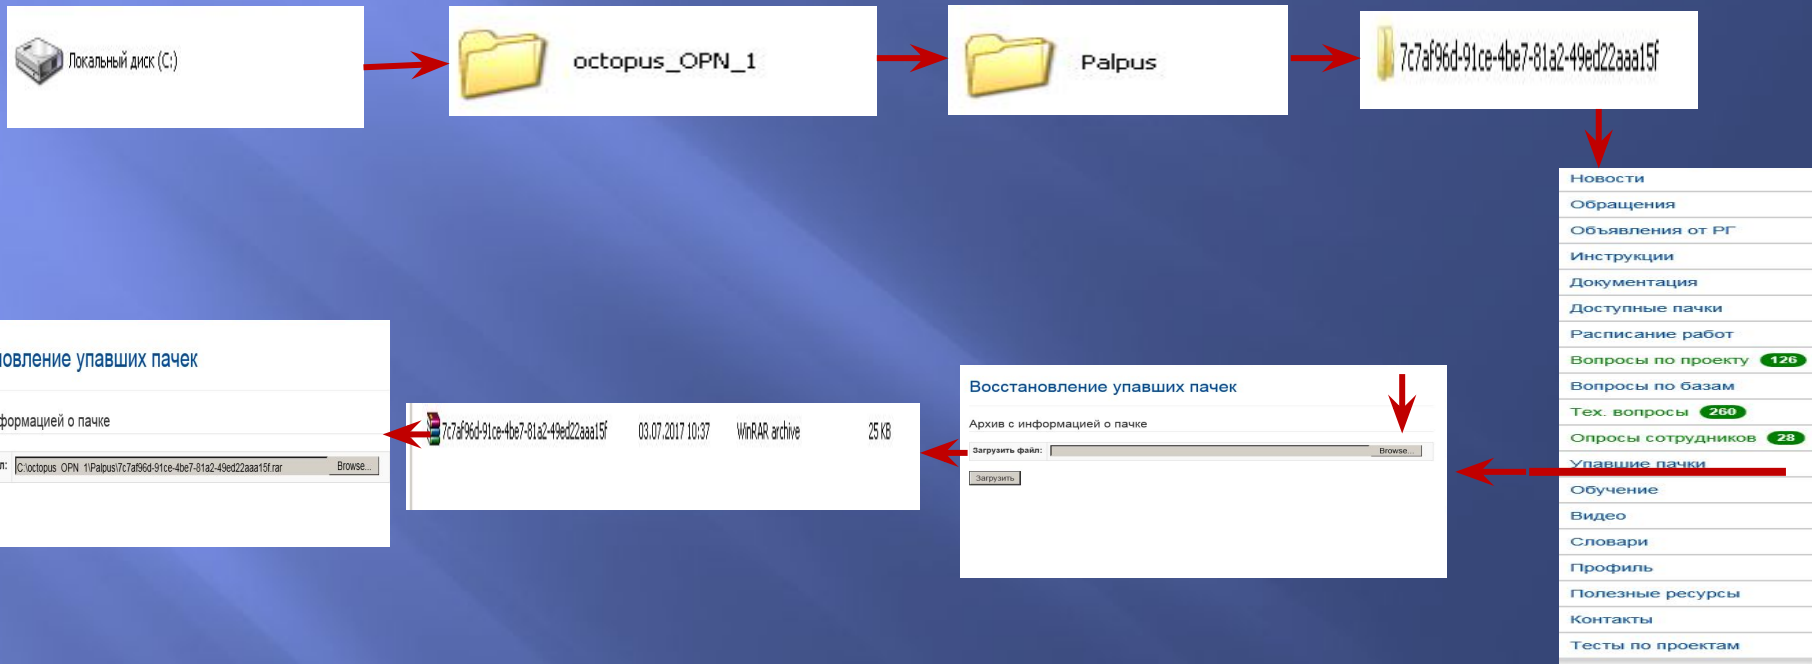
Локальный диск (C:)

octopus_OPN_1

Palpus

7c7af96d-91ce-4be7-81a2-49ed22aaa15f

Новости
Обращения
Объявления от РГ
Инструкции
Документация
Доступные пачки
Расписание работ
Вопросы по проекту 126
Вопросы по базам
Тех. вопросы 260
Опросы сотрудников 28
Упавшие пачки
Обучение
Видео
Словари
Профиль
Полезные ресурсы
Контакты
Тесты по проектам

Восстановление упавших пачек

Архив с информацией о пачке

Загрузить файл: Browse...

Загрузить

7c7af96d-91ce-4be7-81a2-49ed22aaa15f 03.07.2017 10:37 WinRAR archive 25 KB

овление упавших пачек

формацией о пачке

n: C:\octopus OPN 1\Palpus\7c7af96d-91ce-4be7-81a2-49ed22aaa15f.rar Browse...